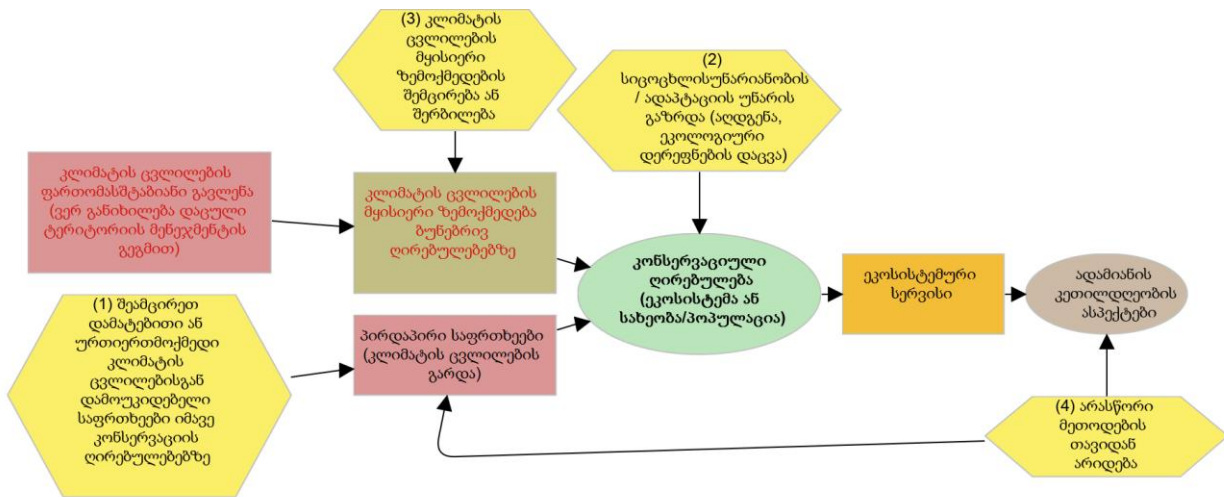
(3) კლიმატის ცვლილების მყისიერი ზემოქმედების შემცირება ან შერბილება

(2) სიცოცხლისუნარიანობის / ადაპტაციის უნარის გაზრდა (აღდგენა, ეკოლოგიური დერეფნების დაცვა)

კლიმატის ცვლილების ფართომასშტაბიანი გავლენა (ვერ განიხილება დაცული ტერიტორიის მენეჯმენტის გეგმით)

კლიმატის ცვლილების მყისიერი ზემოქმედება ბუნებრივ ღირებულებებზე

კონსერვაციული ღირებულება (ეკოსისტემა ან სახეობა/პოპულაცია)

ეკოსისტემური სერვისი

ადამიანის კეთილდღეობის ასპექტები

(1) შემცირეთ დამატებითი ან ურთიერთმოქმედი კლიმატის ცვლილებისგან დამოუკიდებელი საფრთხეები იმავე კონსერვაციის ღირებულებებზე

პირდაპირი საფრთხეები (კლიმატის ცვლილების გარდა)

(4) არასწორი მეთოდების თავიდან არიდება